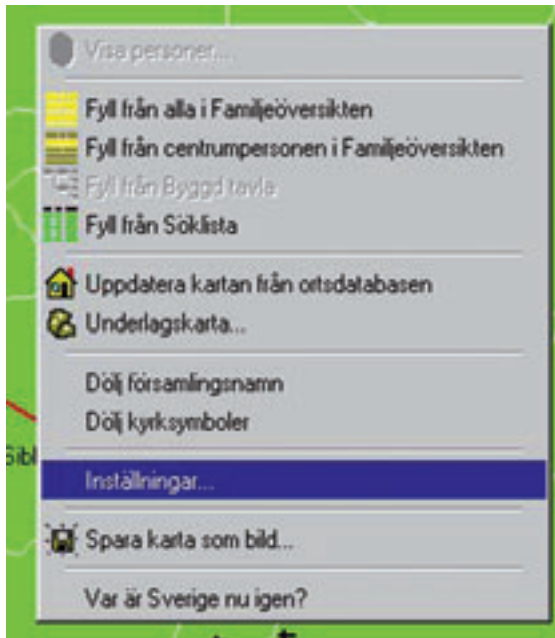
Visa personer...

Fyll från alla i Familjeöversikten
Fyll från centrumpersonen i Familjeöversikten
Fyll från Byggd tavla
Fyll från Söklista

Uppdatera kartan från ortsdatabasen
Underlagskarta...

Dölj församlingsnamn
Dölj kyrksymboler

Inställningar...

Spara karta som bild...

Var är Sverige nu igen?

Sibl